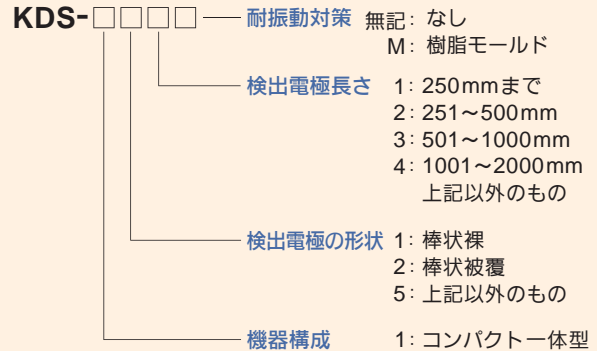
KDS-□□□□

耐振動対策 無記：なし
M：樹脂モールド

検出電極長さ 1：250mmまで
2：251～500mm
3：501～1000mm
4：1001～2000mm
上記以外のもの

検出電極の形状 1：棒状裸
2：棒状被覆
5：上記以外のもの

機器構成 1：コンパクト一体型